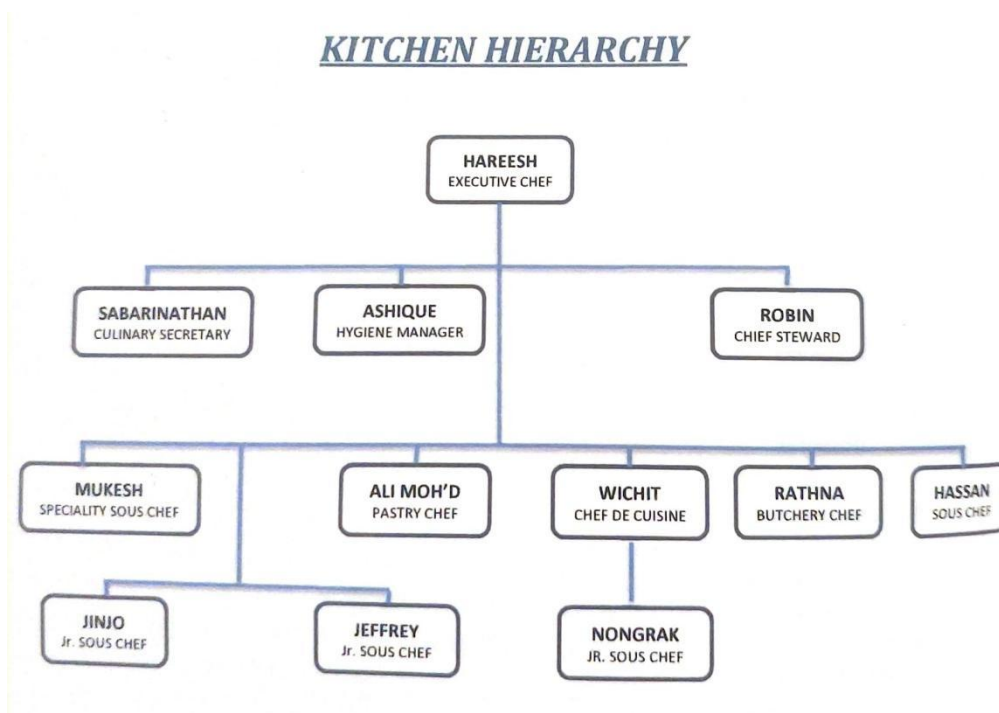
KITCHEN HIERARCHY

HAREESH
EXECUTIVE CHEF

SABARINATHAN
CULINARY SECRETARY

ASHIQUE
HYGIENE MANAGER

ROBIN
CHIEF STEWARD

MUKESH
SPECIALITY SOUS CHEF

ALI MOH'D
PASTRY CHEF

WICHIT
CHEF DE CUISINE

RATHNA
BUTCHERY CHEF

HASSAN
SOUS CHEF

JINJO
Jr. SOUS CHEF

JEFFREY
Jr. SOUS CHEF

NONGRAK
JR. SOUS CHEF